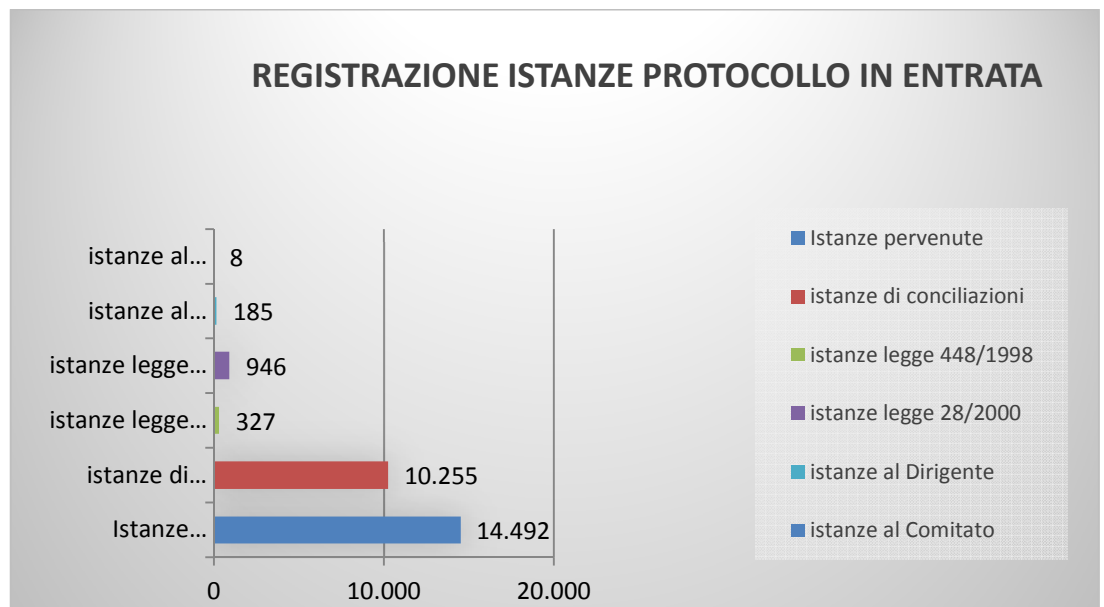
REGISTRAZIONE ISTANZE PROTOCOLLO IN ENTRATA

istanze al… 8
istanze al… 185
istanze legge… 946
istanze legge… 327
istanze di… 10.255
Istanze… 14.492

0 10.000 20.000

Istanze pervenute
istanze di conciliazioni
istanze legge 448/1998
istanze legge 28/2000
istanze al Dirigente
istanze al Comitato